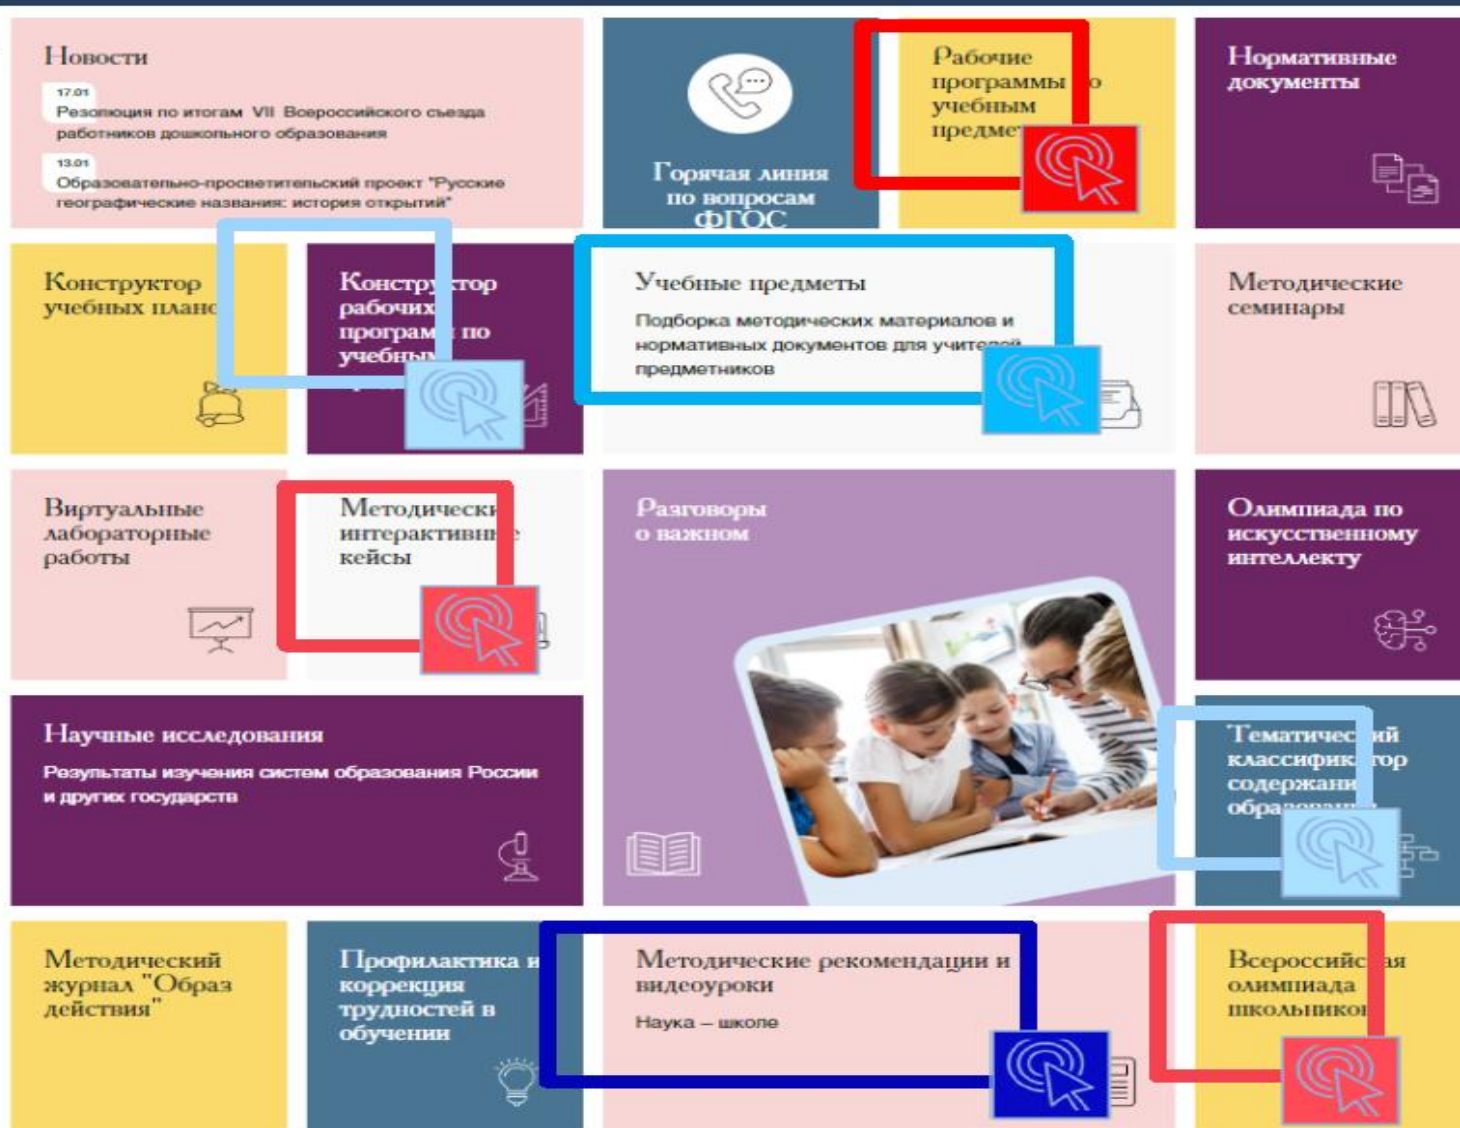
Новости

17.01
Резолюция по итогам VII Всероссийского съезда работников дошкольного образования

13.01
Образовательно-просветительский проект "Русские географические названия: история открытий"

Горячая линия по вопросам ФГОС

Рабочие программы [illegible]о учебным предме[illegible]

Нормативные документы

Конструктор учебных плано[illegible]

Констру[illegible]тор рабочих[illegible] програм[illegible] по учебны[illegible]

Учебные предметы
Подборка методических материалов и нормативных документов для учите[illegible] предметников

Методические семинары

Виртуальные лабораторные работы

Методически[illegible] интерактивн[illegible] кейсы

Разговоры о важном

Олимпиада по искусственному интеллекту

Научные исследования
Результаты изучения систем образования России и других государств

Тематичес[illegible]ий классифик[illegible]тор содержани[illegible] образо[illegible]

Методический журнал "Образ действия"

Профилактика и коррекция трудностей в обучении

Методические рекомендации и видеоуроки
Наука – школе

Всероссийс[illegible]ая олимпиада школьнико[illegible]